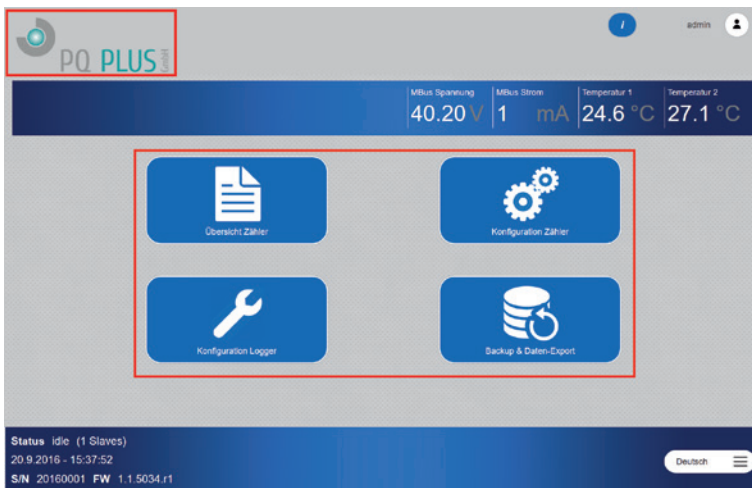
PQ PLUS GmbH

i

admin

MBus Spannung
40.20 V

MBus Strom
1 mA

Temperatur 1
24.6 °C

Temperatur 2
27.1 °C

Übersicht Zähler

Konfiguration Zähler

Konfiguration Logger

Backup & Daten-Export

Status idle (1 Slaves)
20.9.2016 - 15:37:52
S/N 20160001 FW 1.1.5034.r1

Deutsch